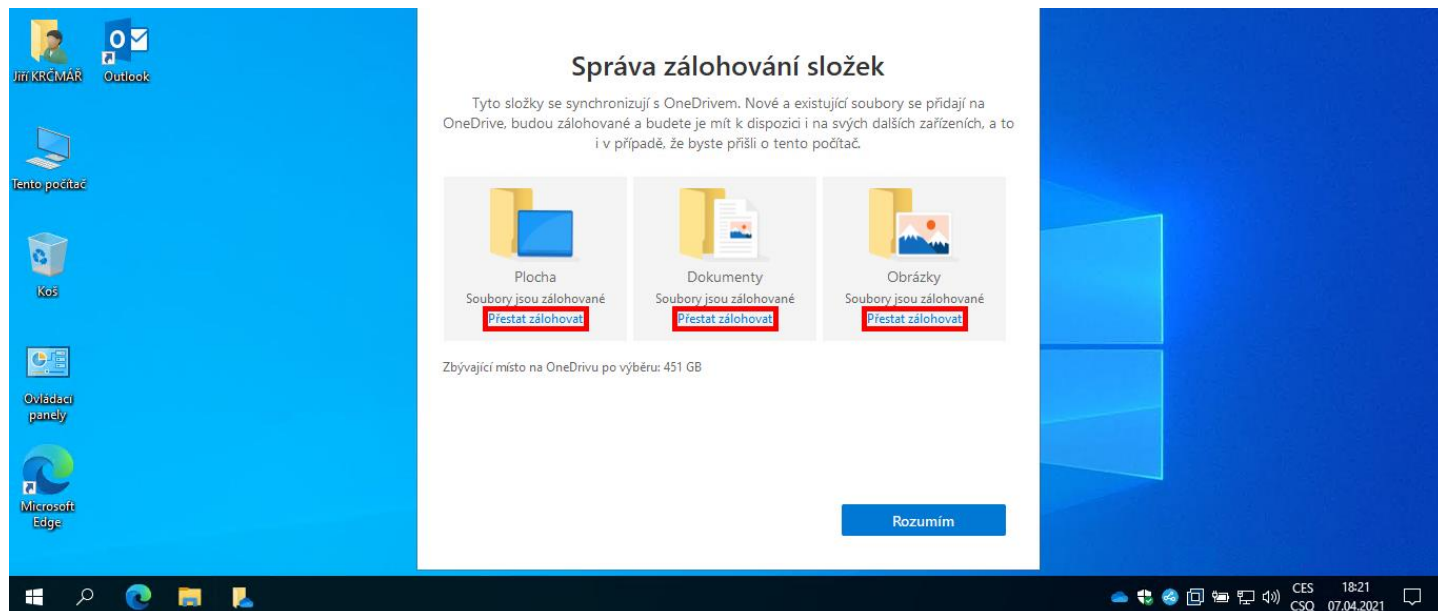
Jiří KRČMÁŘ

Outlook

Tento počítač

Koš

Ovládací panely

Microsoft Edge

Správa zálohování složek

Tyto složky se synchronizují s OneDrivem. Nové a existující soubory se přidají na OneDrive, budou zálohované a budete je mít k dispozici i na svých dalších zařízeních, a to i v případě, že byste přišli o tento počítač.

Plocha
Soubory jsou zálohované
Přestat zálohovat

Dokumenty
Soubory jsou zálohované
Přestat zálohovat

Obrázky
Soubory jsou zálohované
Přestat zálohovat

Zbývající místo na OneDrivu po výběru: 451 GB

Rozumím

CES
CSQ
18:21
07.04.2021